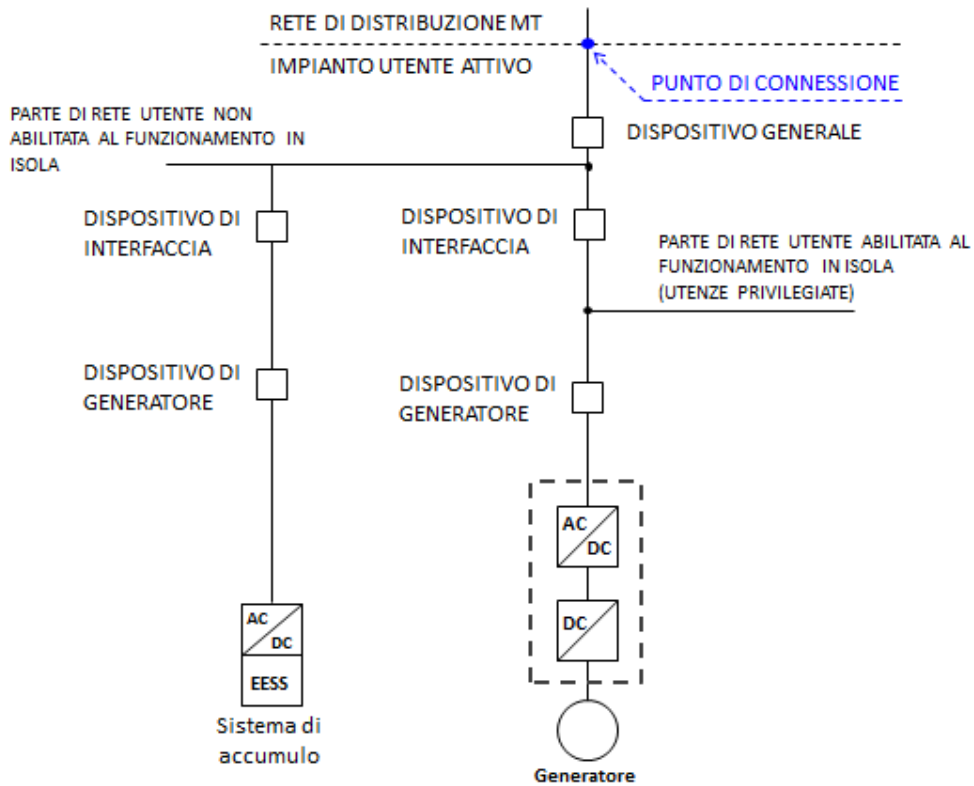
RETE DI DISTRIBUZIONE MT

IMPIANTO UTENTE ATTIVO

PUNTO DI CONNESSIONE

PARTE DI RETE UTENTE NON ABILITATA AL FUNZIONAMENTO IN ISOLA

DISPOSITIVO GENERALE

DISPOSITIVO DI INTERFACCIA

DISPOSITIVO DI INTERFACCIA

PARTE DI RETE UTENTE ABILITATA AL FUNZIONAMENTO IN ISOLA (UTENZE PRIVILEGIATE)

DISPOSITIVO DI GENERATORE

DISPOSITIVO DI GENERATORE

AC DC

DC

AC DC

EESS

Sistema di accumulo

Generatore